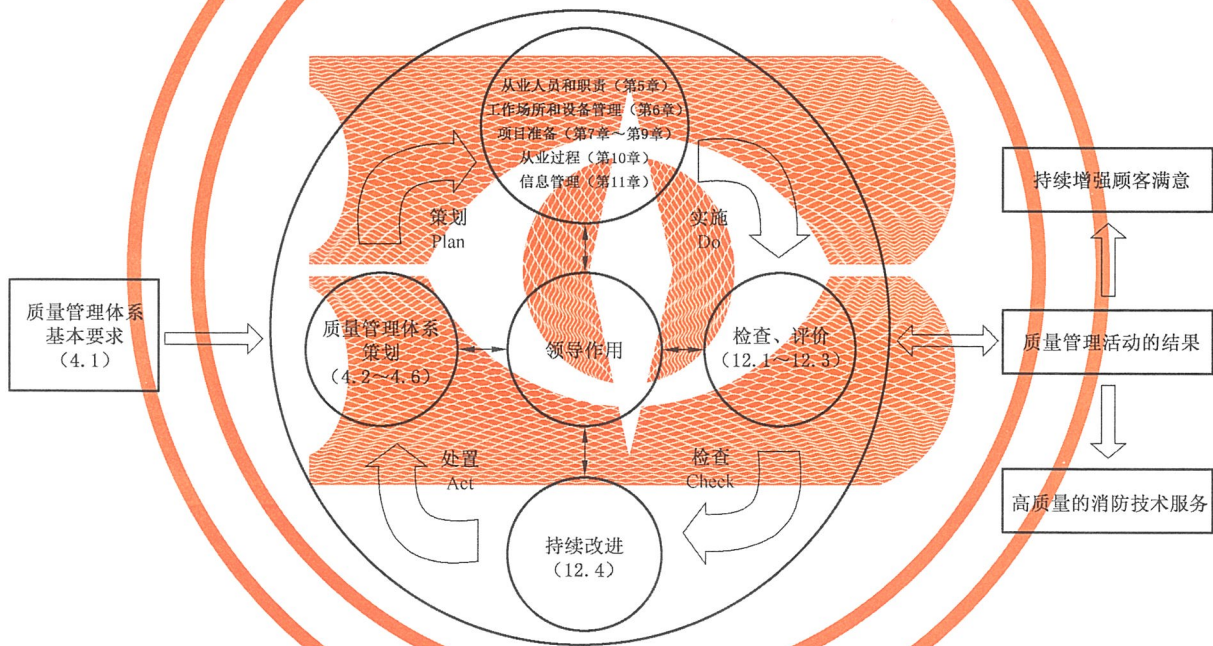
从业人员和职责（第5章）
工作场所和设备管理（第6章）
项目准备（第7章～第9章）
从业过程（第10章）
信息管理（第11章）

策划
Plan

实施
Do

持续增强顾客满意

质量管理体系基本要求（4.1）

质量管理体系策划（4.2～4.6）

领导作用

检查、评价（12.1～12.3）

质量管理活动的结果

处置
Act

检查
Check

持续改进（12.4）

高质量的消防技术服务